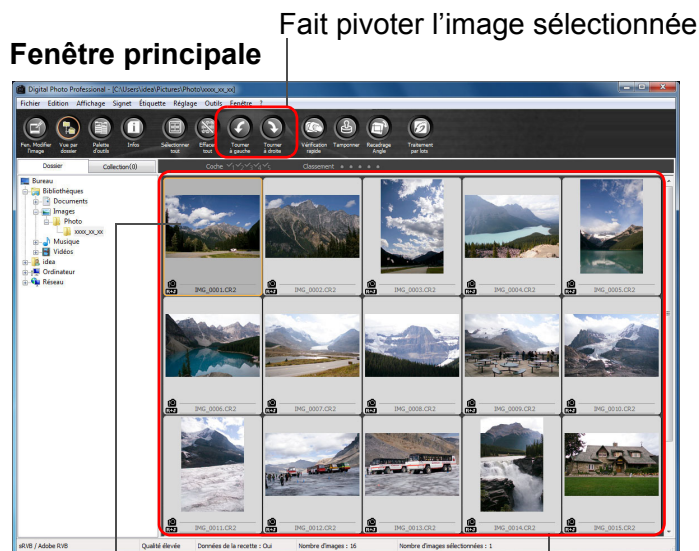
Fait pivoter l'image sélectionnée

Fenêtre principale

Digital Photo Professional - [C:\Users\idea\Pictures\Photo\xxxx_xx_xx]

Fichier Edition Affichage Signet Étiquette Réglage Outils Fenêtre ?

Fen. Modifier l'image
Vue par dossier
Palette d'outils
Infos
Sélectionner tout
Effacer tout
Tourner à gauche
Tourner à droite
Vérification rapide
Tamponner
Recadrage Angle
Traitement par lots

Dossier
Collection(0)
Coche
Classement

Bureau
Bibliothèques
Documents
Images
Photo
xxxx_xx_xx
Musique
Vidéos
idea
Ordinateur
Réseau

IMG_0001.CR2
IMG_0002.CR2
IMG_0003.CR2
IMG_0004.CR2
IMG_0005.CR2
IMG_0006.CR2
IMG_0007.CR2
IMG_0008.CR2
IMG_0009.CR2
IMG_0010.CR2
IMG_0011.CR2
IMG_0012.CR2
IMG_0013.CR2
IMG_0014.CR2
IMG_0015.CR2

sRVB / Adobe RVB
Qualité élevée
Données de la recette : Oui
Nombre d'images : 16
Nombre d'images sélectionnées : 1